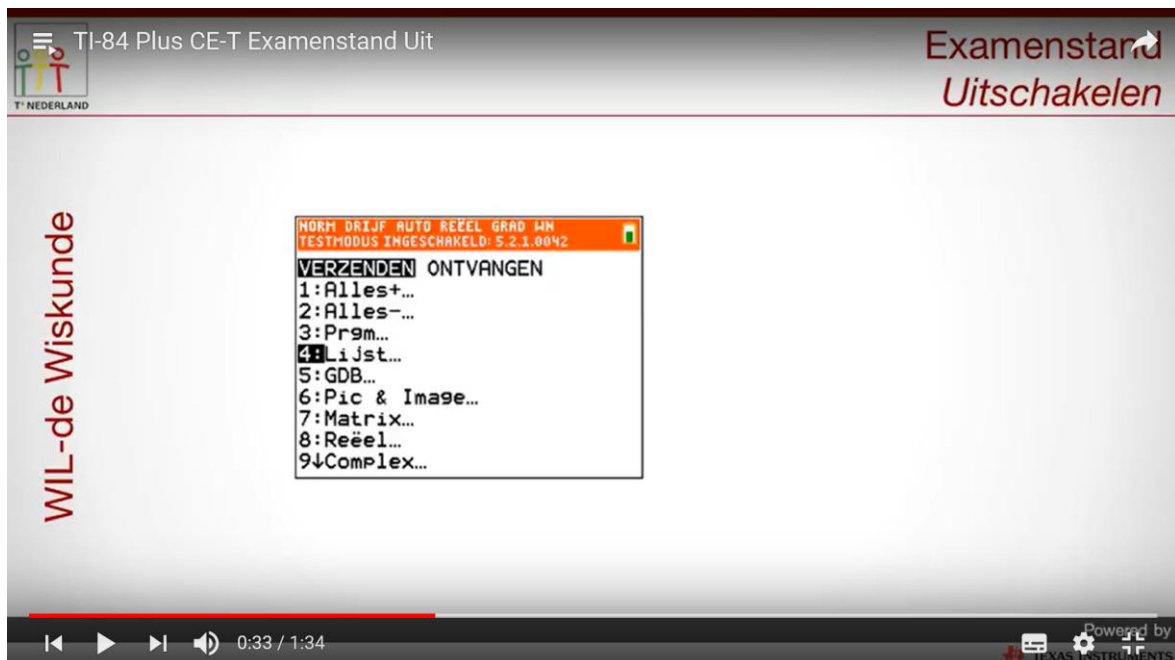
TI-84 Plus CE-T Examenstand Uit

T³ NEDERLAND

Examenstand
Uitschakelen

WIL-de Wiskunde

NORM DRIJF AUTO REËEL GRAD WN
TESTMODUS INGESCHAKELD: 5.2.1.0042

VERZENDEN ONTVANGEN
1:Alles+…
2:Alles-…
3:Prgm…
4:Lijst…
5:GDB…
6:Pic & Image…
7:Matrix…
8:Reëel…
9↓Complex…

0:33 / 1:34

Powered by
TEXAS INSTRUMENTS